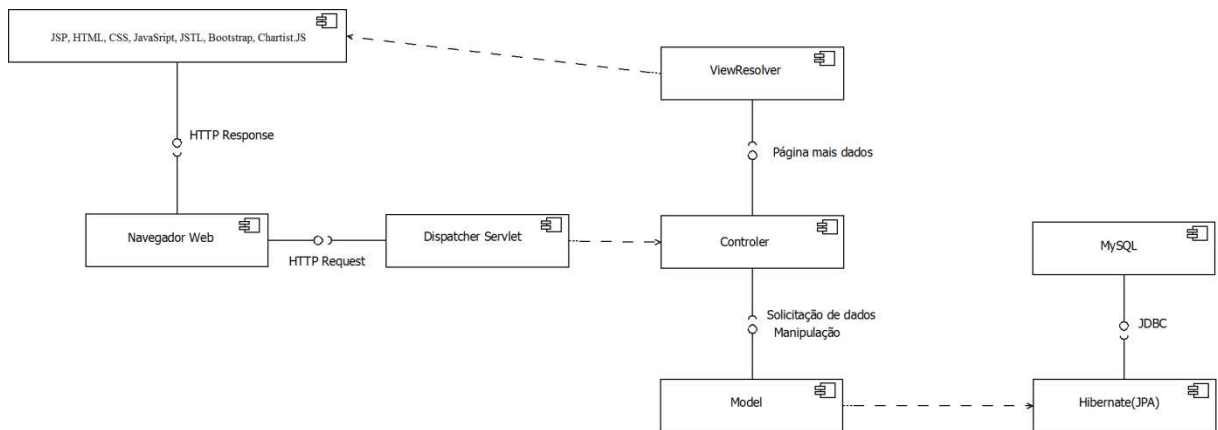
JSP, HTML, CSS, JavaSript, JSTL, Bootstrap, Chartist.JS

ViewResolver

HTTP Response

Página mais dados

Navegador Web

HTTP Request

Dispatcher Servlet

Controler

MySQL

Solicitação de dados
Manipulação

JDBC

Model

Hibernate(JPA)